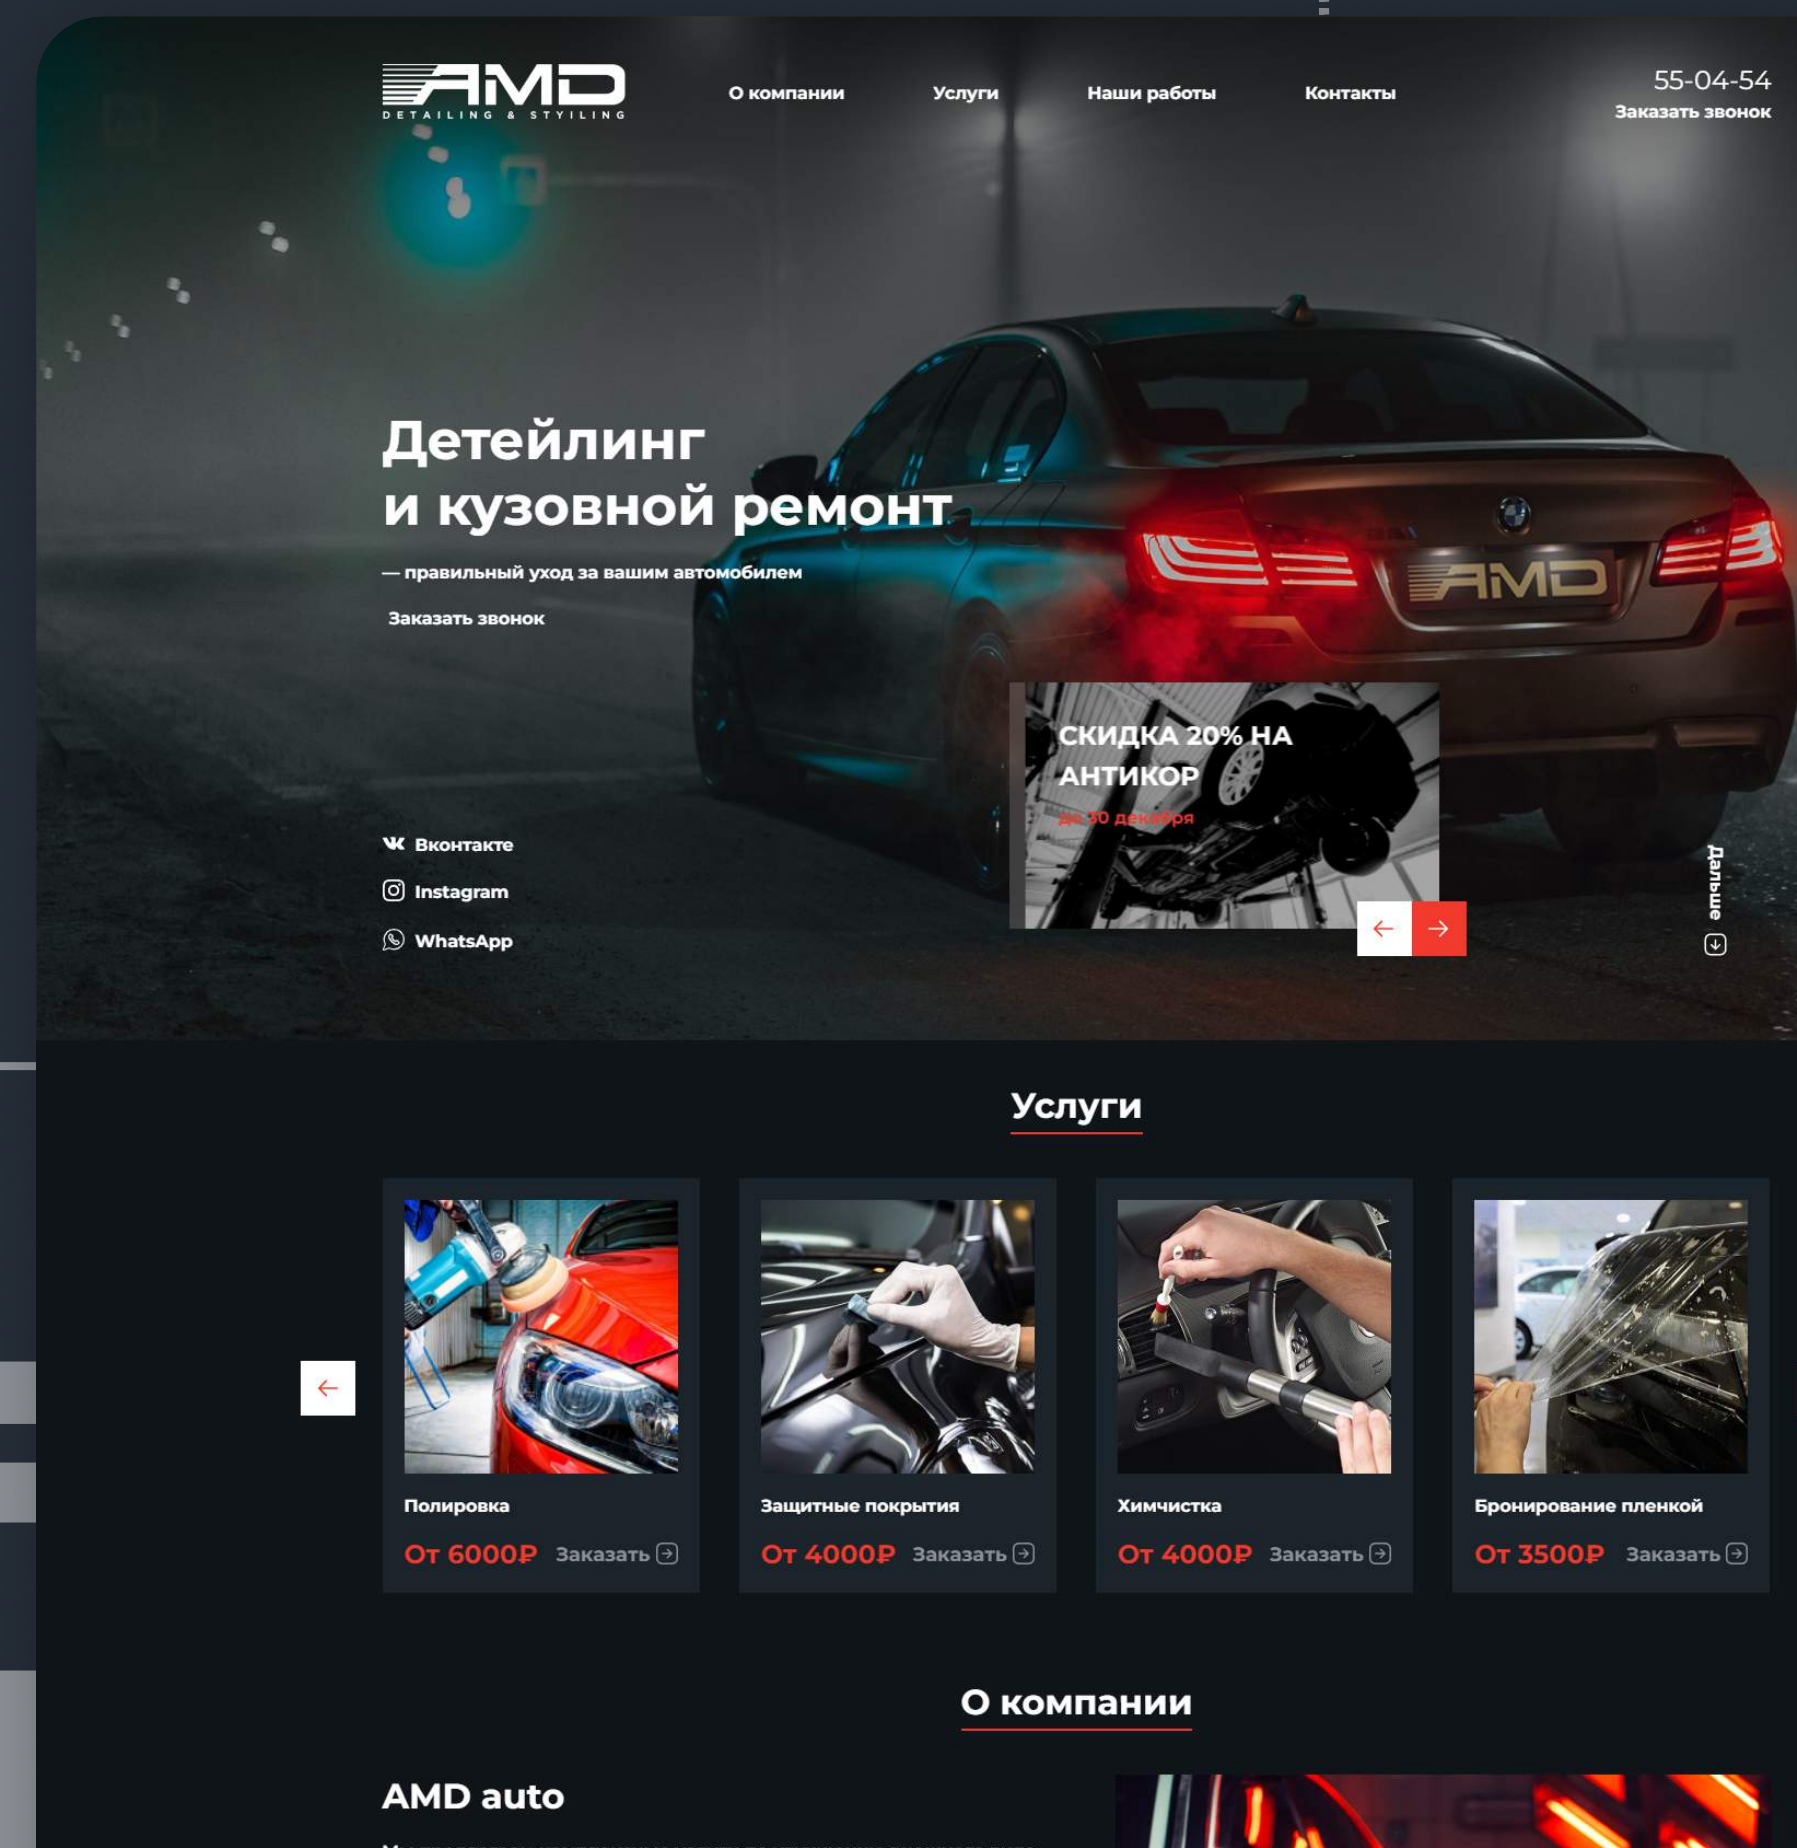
AMD
DETAILING & STYILING

О компании
Услуги
Наши работы
Контакты

55-04-54
Заказать звонок

Детейлинг
и кузовной ремонт

— правильный уход за вашим автомобилем

Заказать звонок

AMD

СКИДКА 20% НА АНТИКОР
до 30 декабря

Вконтакте
Instagram
WhatsApp

Дальше

Услуги

Полировка
От 6000₽ Заказать

Защитные покрытия
От 4000₽ Заказать

Химчистка
От 4000₽ Заказать

Бронирование пленкой
От 3500₽ Заказать

О компании

AMD auto

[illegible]